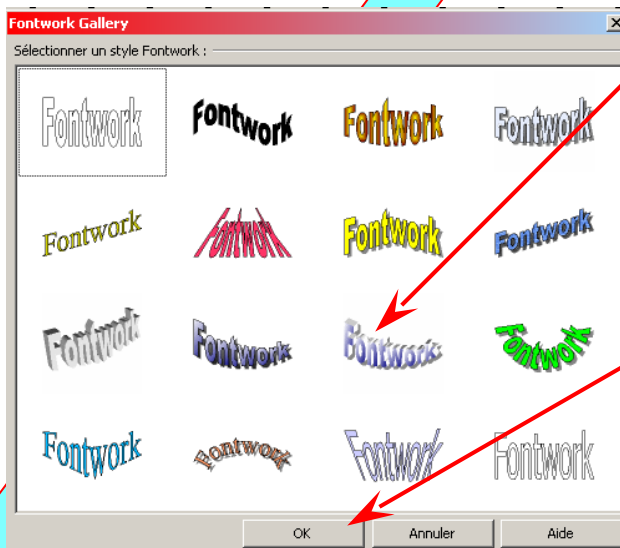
Fontwork Gallery

Sélectionner un style Fontwork :

Fontwork
Fontwork
Fontwork
Fontwork
Fontwork
Fontwork
Fontwork
Fontwork
Fontwork
Fontwork
Fontwork
Fontwork
Fontwork
Fontwork
Fontwork
Fontwork

OK
Annuler
Aide